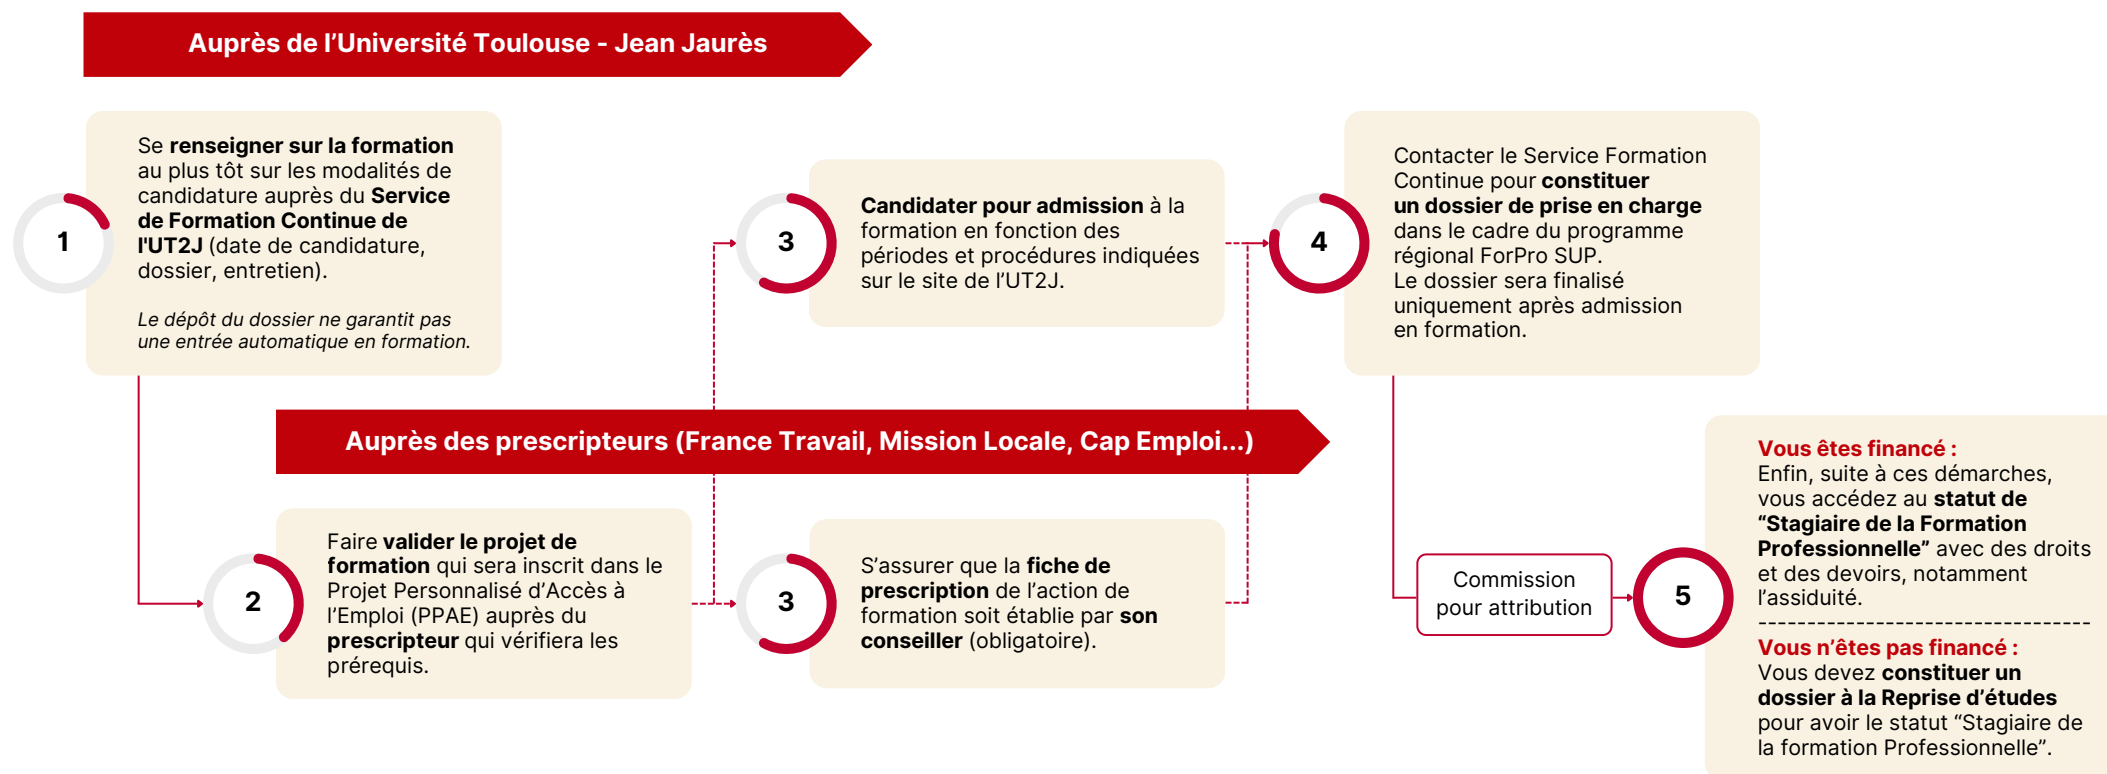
Auprès de l'Université Toulouse - Jean Jaurès

1

Se renseigner sur la formation au plus tôt sur les modalités de candidature auprès du Service de Formation Continue de l'UT2J (date de candidature, dossier, entretien).

Le dépôt du dossier ne garantit pas une entrée automatique en formation.

3

Candidater pour admission à la formation en fonction des périodes et procédures indiquées sur le site de l'UT2J.

4

Contacter le Service Formation Continue pour constituer un dossier de prise en charge dans le cadre du programme régional ForPro SUP.
Le dossier sera finalisé uniquement après admission en formation.

Auprès des prescripteurs (France Travail, Mission Locale, Cap Emploi...)

2

Faire valider le projet de formation qui sera inscrit dans le Projet Personnalisé d'Accès à l'Emploi (PPAE) auprès du prescripteur qui vérifiera les prérequis.

3

S'assurer que la fiche de prescription de l'action de formation soit établie par son conseiller (obligatoire).

Commission pour attribution

5

Vous êtes financé :
Enfin, suite à ces démarches, vous accédez au statut de "Stagiaire de la Formation Professionnelle" avec des droits et des devoirs, notamment l'assiduité.

Vous n'êtes pas financé :
Vous devez constituer un dossier à la Reprise d'études pour avoir le statut "Stagiaire de la formation Professionnelle".